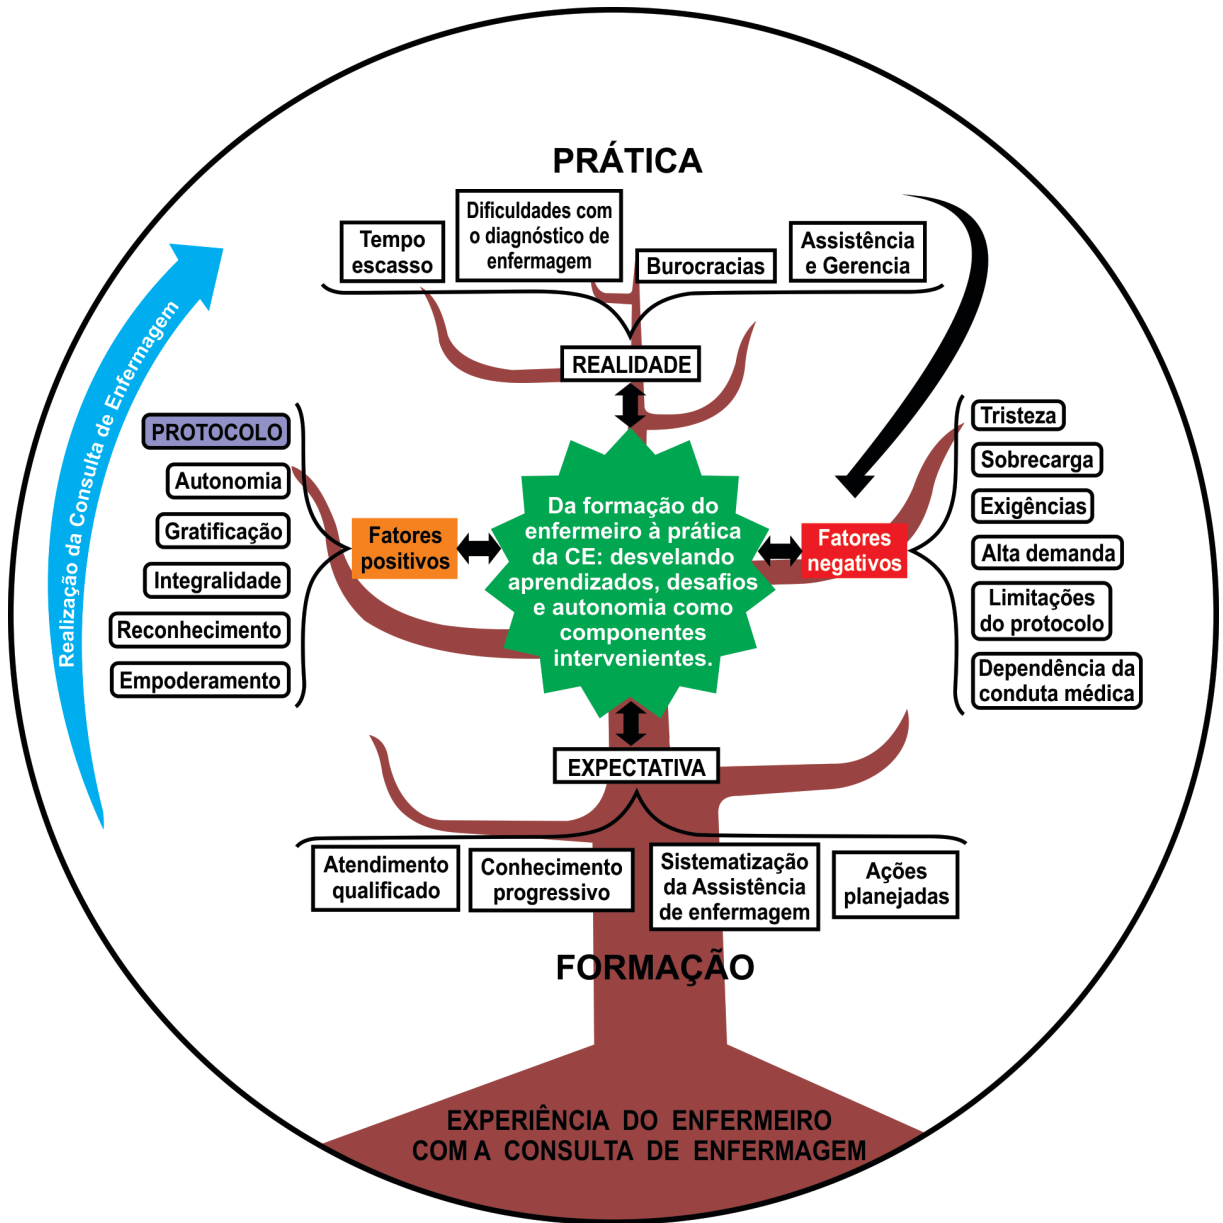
PRÁTICA

Tempo escasso

Dificuldades com o diagnóstico de enfermagem

Burocracias

Assistência e Gerencia

REALIDADE

Realização da Consulta de Enfermagem

PROTOCOLO

Autonomia

Gratificação

Integralidade

Reconhecimento

Empoderamento

Fatores positivos

Da formação do enfermeiro à prática da CE: desvelando aprendizados, desafios e autonomia como componentes intervenientes.

Fatores negativos

Tristeza

Sobrecarga

Exigências

Alta demanda

Limitações do protocolo

Dependência da conduta médica

EXPECTATIVA

Atendimento qualificado

Conhecimento progressivo

Sistematização da Assistência de enfermagem

Ações planejadas

FORMAÇÃO

EXPERIÊNCIA DO ENFERMEIRO COM A CONSULTA DE ENFERMAGEM